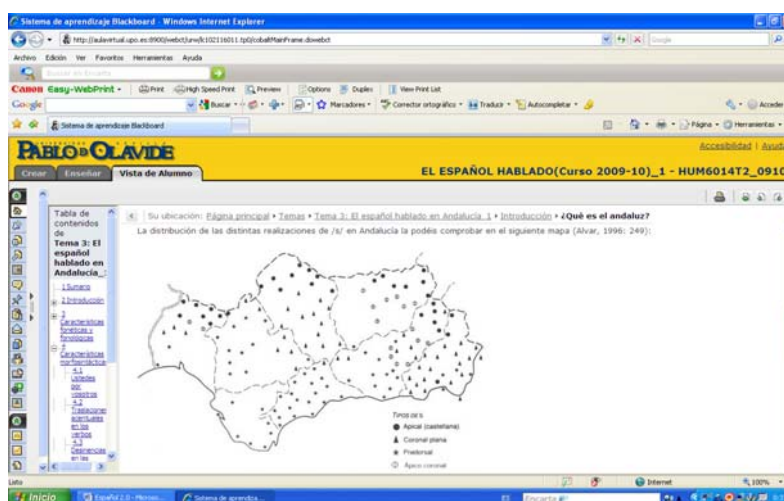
Sistema de aprendizaje Blackboard - Windows Internet Explorer

http://aulavirtual.upo.es:8900/webct/urw/lc102116011.tp0/cobaltMainFrame.dowebct

Archivo Edición Ver Favoritos Herramientas Ayuda

Canon Easy-WebPrint Print High Speed Print Preview Options Duplex View Print List

Google Buscar Marcadores Corrector ortográfico Traducir Autocompletar Acceder

Sistema de aprendizaje Blackboard Página Herramientas

PABLO DE OLAVIDE

Accesibilidad | Ayuda

Crear Enseñar Vista de Alumno

EL ESPAÑOL HABLADO(Curso 2009-10)_1 - HUM6014T2_0910

Tabla de contenidos de Tema 3: El español hablado en Andalucía_1

1 Sumario
2 Introducción
3 Características fonéticas y fonológicas
4 Características morfosintácticas
4.1 Ustedes por vosotros
4.2 Traslaciones acentuales en los verbos
4.3 Desinencias en las

Su ubicación: Página principal > Temas > Tema 3: El español hablado en Andalucía_1 > Introducción > ¿Qué es el andaluz?

La distribución de las distintas realizaciones de /s/ en Andalucía la podéis comprobar en el siguiente mapa (Alvar, 1996: 249):

Tipos de s
Apical (castellana)
Coronal plana
Predorsal
Apico coronal

Listo Internet 100%

Inicio Español 2.0 - Microso... Sistema de aprendiza... Encarta